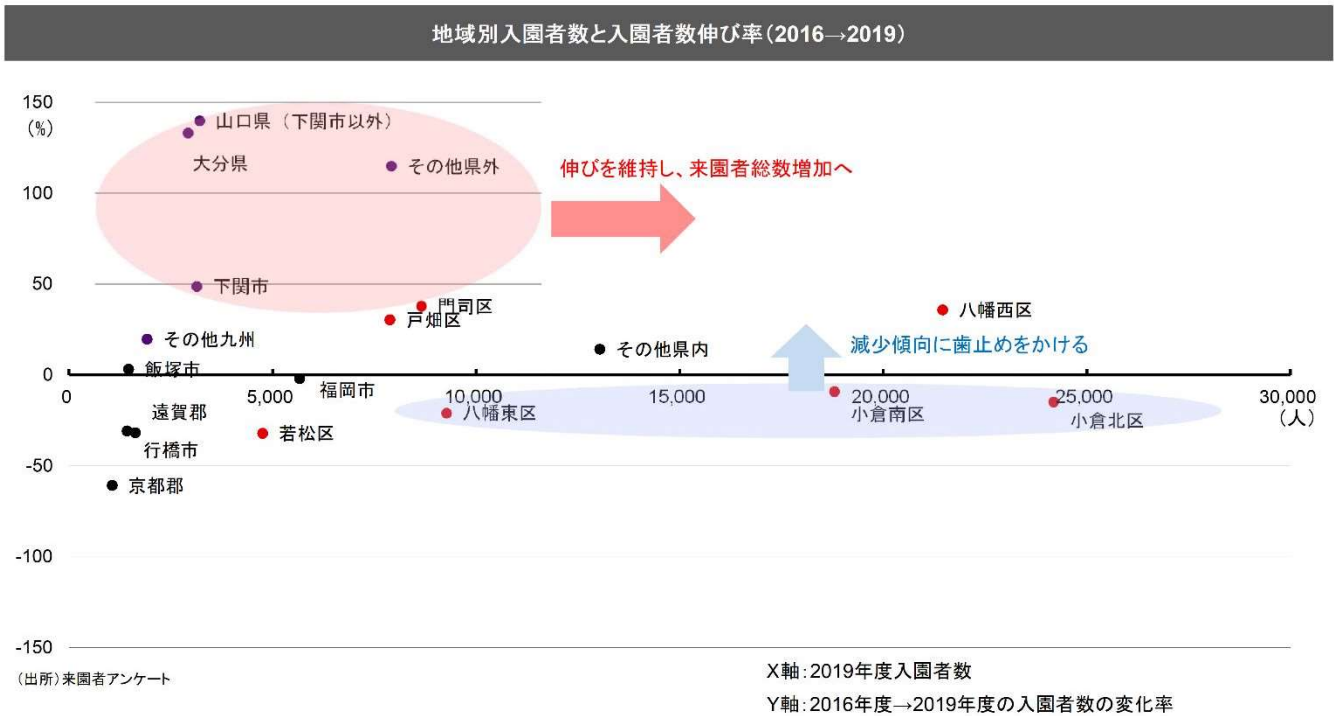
地域別入園者数と入園者数伸び率(2016→2019)

150
(%)
100
50
0
-50
-100
-150

山口県(下関市以外)
大分県
その他県外
伸びを維持し、来園者総数増加へ
下関市
門司区
戸畑区
八幡西区
その他九州
その他県内
減少傾向に歯止めをかける
飯塚市
福岡市
八幡東区
小倉南区
小倉北区
遠賀郡
若松区
行橋市
京都郡

0
5,000
10,000
15,000
20,000
25,000
30,000
(人)

(出所)来園者アンケート

X軸:2019年度入園者数
Y軸:2016年度→2019年度の入園者数の変化率